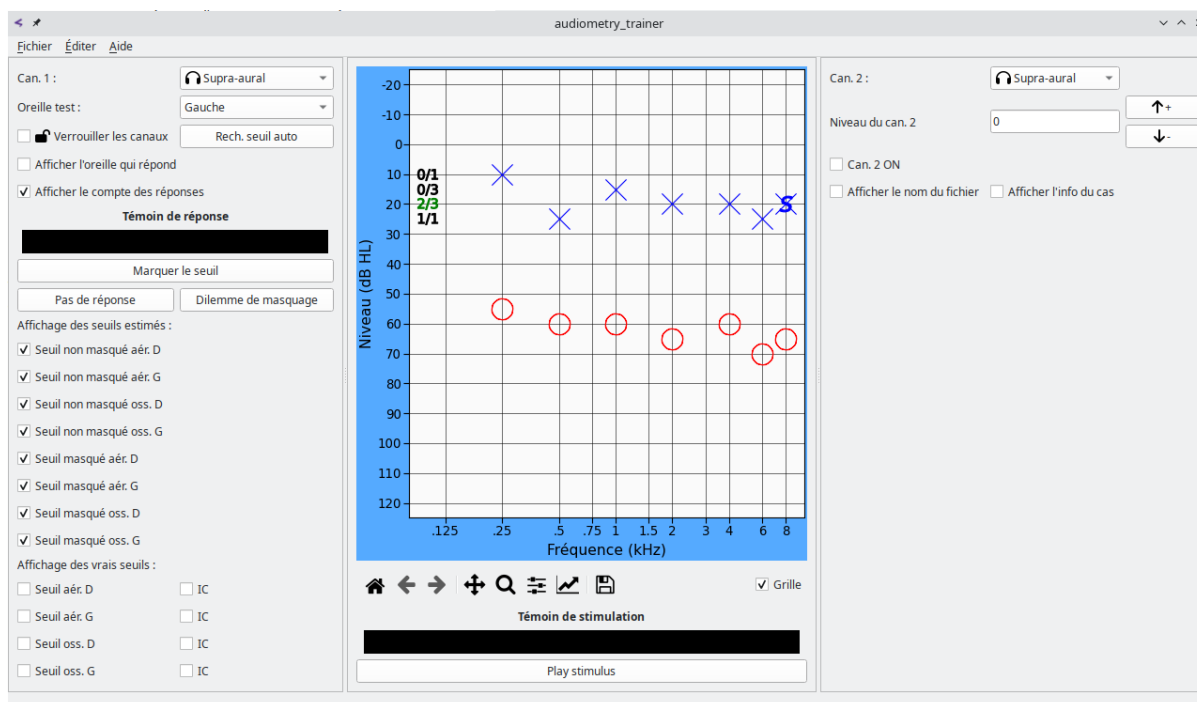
audiometry_trainer

Fichier Éditer Aide

Can. 1 : Supra-aural
Oreille test : Gauche
Verrouiller les canaux
Rech. seuil auto
Afficher l'oreille qui répond
Afficher le compte des réponses
Témoin de réponse
Marquer le seuil
Pas de réponse
Dilemme de masquage
Affichage des seuils estimés :
Seuil non masqué aér. D
Seuil non masqué aér. G
Seuil non masqué oss. D
Seuil non masqué oss. G
Seuil masqué aér. D
Seuil masqué aér. G
Seuil masqué oss. D
Seuil masqué oss. G
Affichage des vrais seuils :
Seuil aér. D IC
Seuil aér. G IC
Seuil oss. D IC
Seuil oss. G IC

-20
-10
0
10
20
30
40
50
60
70
80
90
100
110
120
Niveau (dB HL)
0/1
0/3
2/3
1/1
S
.125 .25 .5 .75 1 1.5 2 3 4 6 8
Fréquence (kHz)

Grille
Témoin de stimulation
Play stimulus

Can. 2 : Supra-aural
Niveau du can. 2
0
↑+
↓-
Can. 2 ON
Afficher le nom du fichier
Afficher l'info du cas